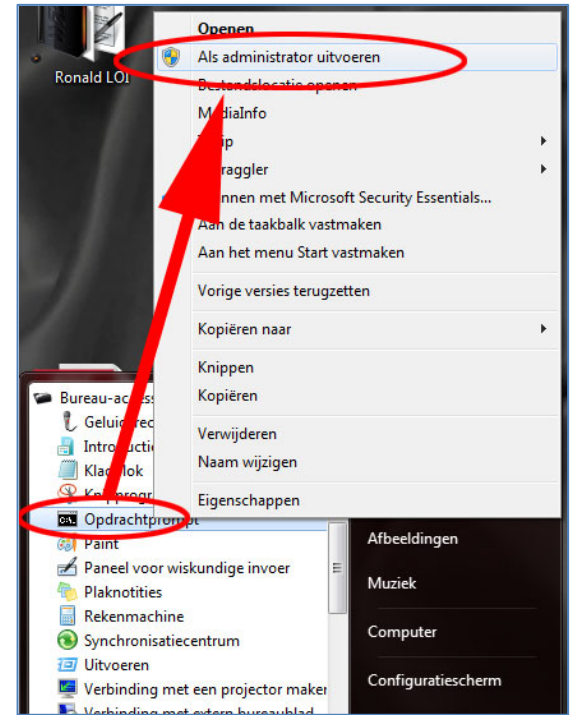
Ronald LOI

Openen
Als administrator uitvoeren
Bestandslocatie openen
MediaInfo
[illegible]ip
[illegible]raggler
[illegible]nnen met Microsoft Security Essentials...
Aan de taakbalk vastmaken
Aan het menu Start vastmaken
Vorige versies terugzetten
Kopiëren naar
Knippen
Kopiëren
Verwijderen
Naam wijzigen
Eigenschappen

Bureau-acces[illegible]
Geluid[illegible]
Introducti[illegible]
Kla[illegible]lok
Kn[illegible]progr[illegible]
Opdrachtprompt
Paint
Paneel voor wiskundige invoer
Plaknotities
Rekenmachine
Synchronisatiecentrum
Uitvoeren
Verbinding met een projector maken
Verbinding met extern bureaublad

Afbeeldingen
Muziek
Computer
Configuratiescherm